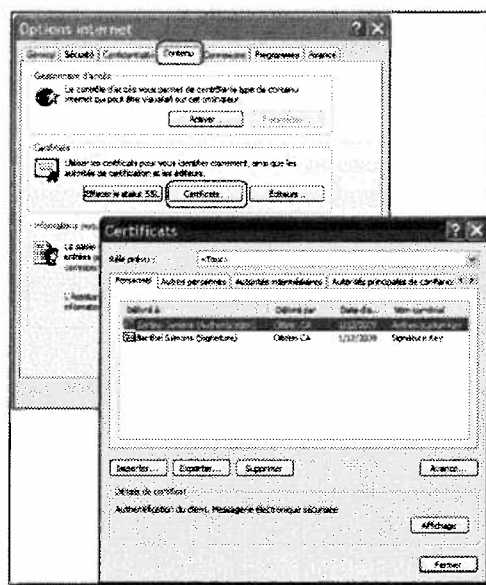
Options internet

Général | Sécurité | Confidentialité | Contenu | Connexions | Programmes | Avancé

Gestionnaire d'accès

Le contrôle d'accès vous permet de contrôler le type de contenu Internet qui peut être visualisé sur cet ordinateur.

Activer... | Paramètres

Certificats

Utilisez ces certificats pour vous identifier comment, ainsi que les autorités de certification et les éditeurs.

Effacer le statut SSL | Certificats... | Éditeurs...

Informations personnelles

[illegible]

Certificats

Rôle prévu : <Tous>

Personnel | Autres personnes | Autorités intermédiaires | Autorités principales de confiance

Délivré à | Délivré par | Date d'e... | Nom convivial

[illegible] | Oberes CA | 1/12/2009 | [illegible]

Bartel Simons (Signature) | Oberes CA | 1/12/2009 | Signature Key

Importer... | Exporter... | Supprimer | Avancé...

Détails de certificat

Authentification du client, Messagerie électronique sécurisée

Affichage

Fermer